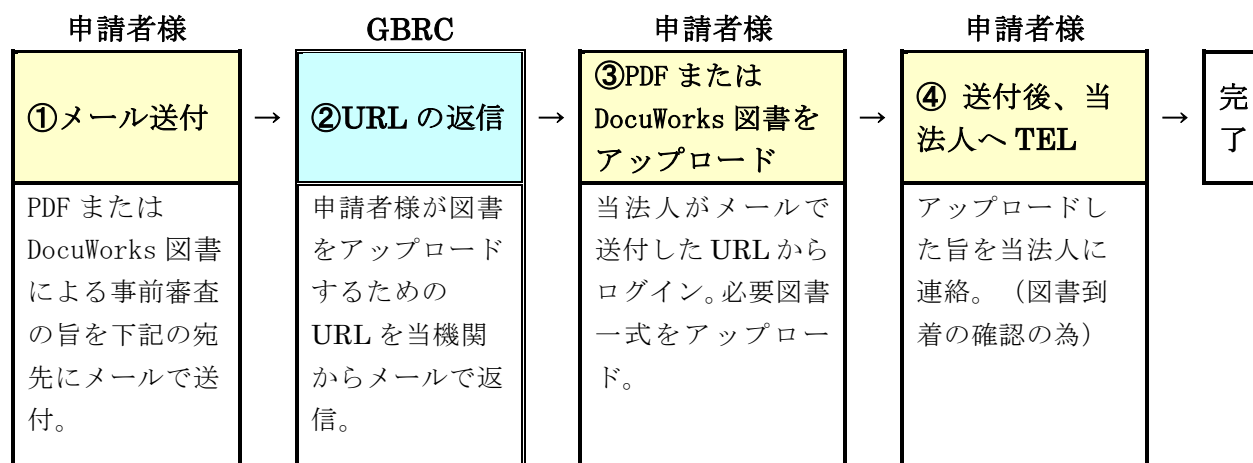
| 申請者様 | | GBRC | | 申請者様 | | 申請者様 | | |
|---|---|---|---|---|---|---|---|---|
| ①メール送付 | → | ②URL の返信 | → | ③PDF または DocuWorks 図書をアップロード | → | ④ 送付後、当法人へ TEL | → | 完了 |
| PDF または DocuWorks 図書による事前審査の旨を下記の宛先にメールで送付。 | | 申請者様が図書をアップロードするための URL を当機関からメールで返信。 | | 当法人がメールで送付した URL からログイン。必要図書一式をアップロード。 | | アップロードした旨を当法人に連絡。（図書到着の確認の為） | | |